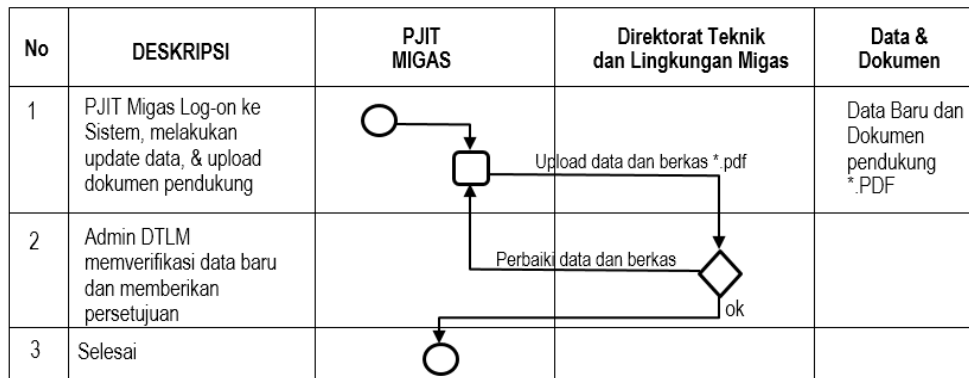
| No | DESKRIPSI | PJIT MIGAS | Direktorat Teknik dan Lingkungan Migas | Data & Dokumen |
|---|---|---|---|---|
| 1 | PJIT Migas Log-on ke Sistem, melakukan update data, & upload dokumen pendukung | Upload data dan berkas *.pdf | | Data Baru dan Dokumen pendukung *.PDF |
| 2 | Admin DTLM memverifikasi data baru dan memberikan persetujuan | Perbaiki data dan berkas | ok | |
| 3 | Selesai | | | |